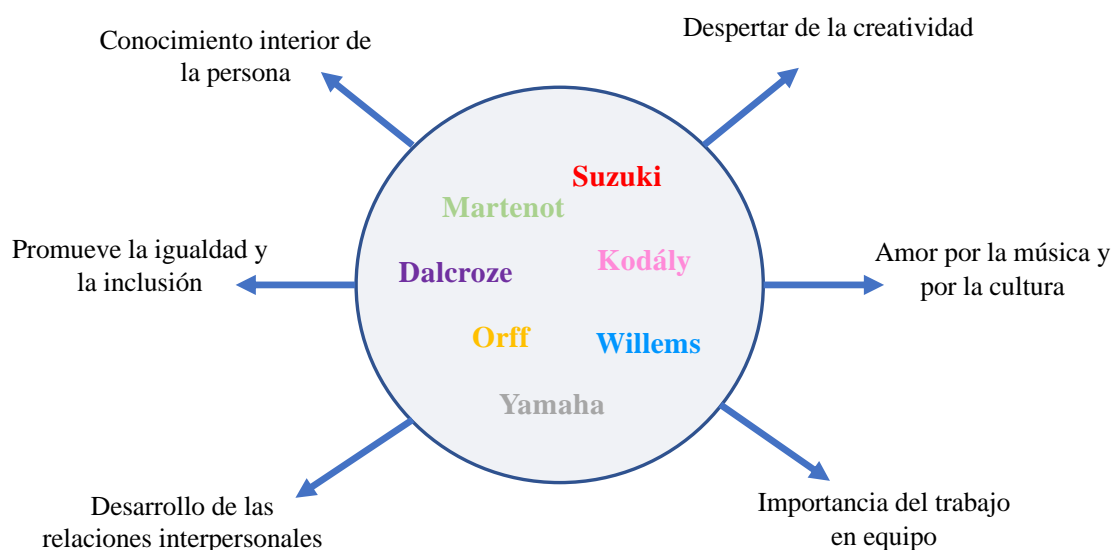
Conocimiento interior de la persona

Despertar de la creatividad

Suzuki

Martenot

Promueve la igualdad y la inclusión

Dalcroze

Kodály

Amor por la música y por la cultura

Orff

Willems

Yamaha

Desarrollo de las relaciones interpersonales

Importancia del trabajo en equipo